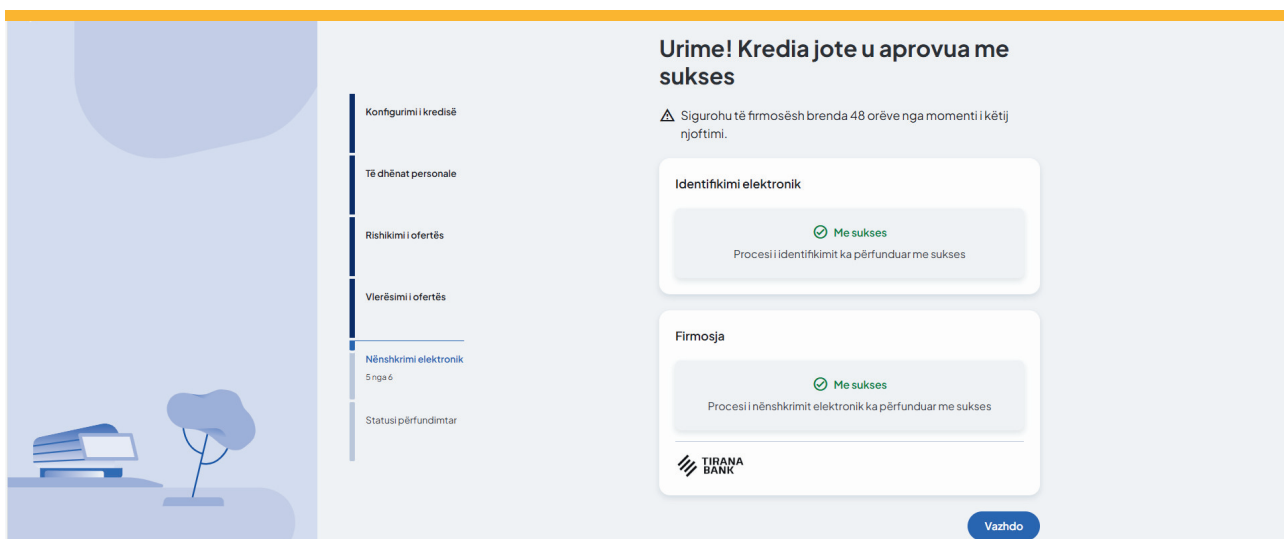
Konfigurimi i kredisë

Të dhënat personale

Rishikimi i ofertës

Vlerësimi i ofertës

Nënshkrimi elektronik
5 nga 6

Statusi përfundimtar

Urime! Kredia jote u aprovua me sukses

Sigurohu të firmosësh brenda 48 orëve nga momenti i këtij njoftimi.

Identifikimi elektronik

Me sukses
Procesi i identifikimit ka përfunduar me sukses

Firmosja

Me sukses
Procesi i nënshkrimit elektronik ka përfunduar me sukses

TIRANA BANK

Vazhdo